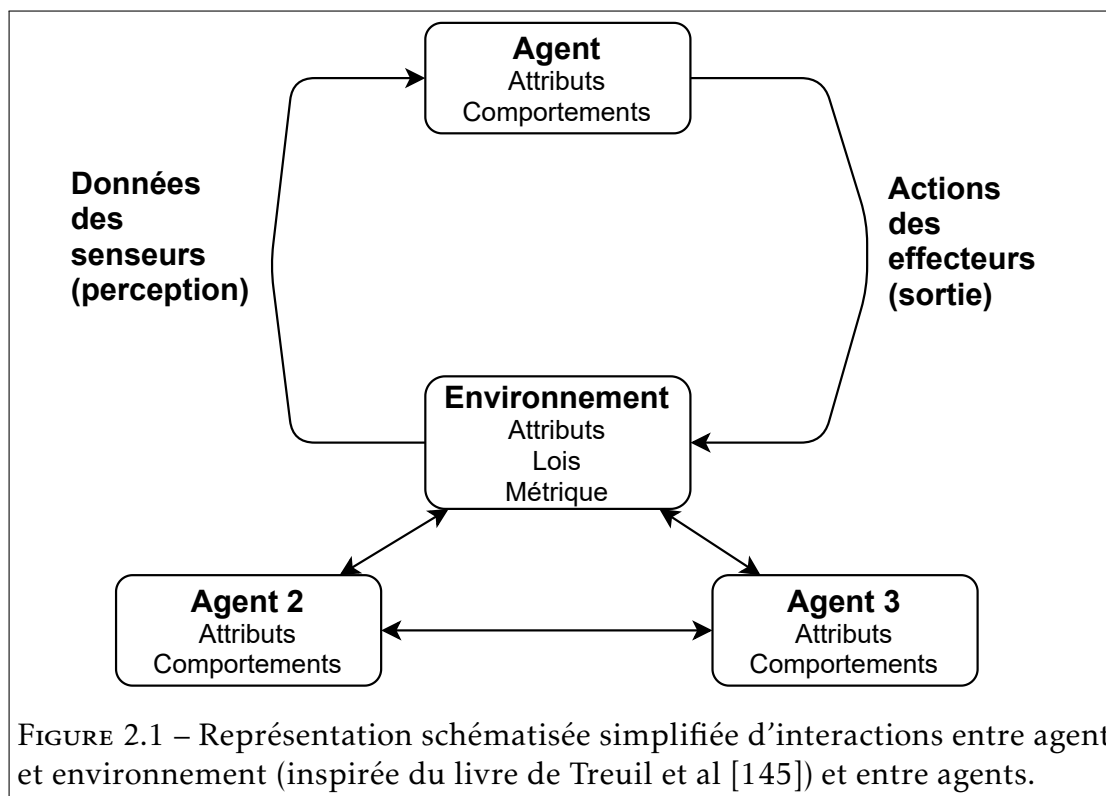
Agent
Attributs
Comportements

Données des senseurs (perception)

Actions des effecteurs (sortie)

Environnement
Attributs
Lois
Métrique

Agent 2
Attributs
Comportements

Agent 3
Attributs
Comportements

Figure 2.1 – Représentation schématisée simplifiée d'interactions entre agent et environnement (inspirée du livre de Treuil et al [145]) et entre agents.